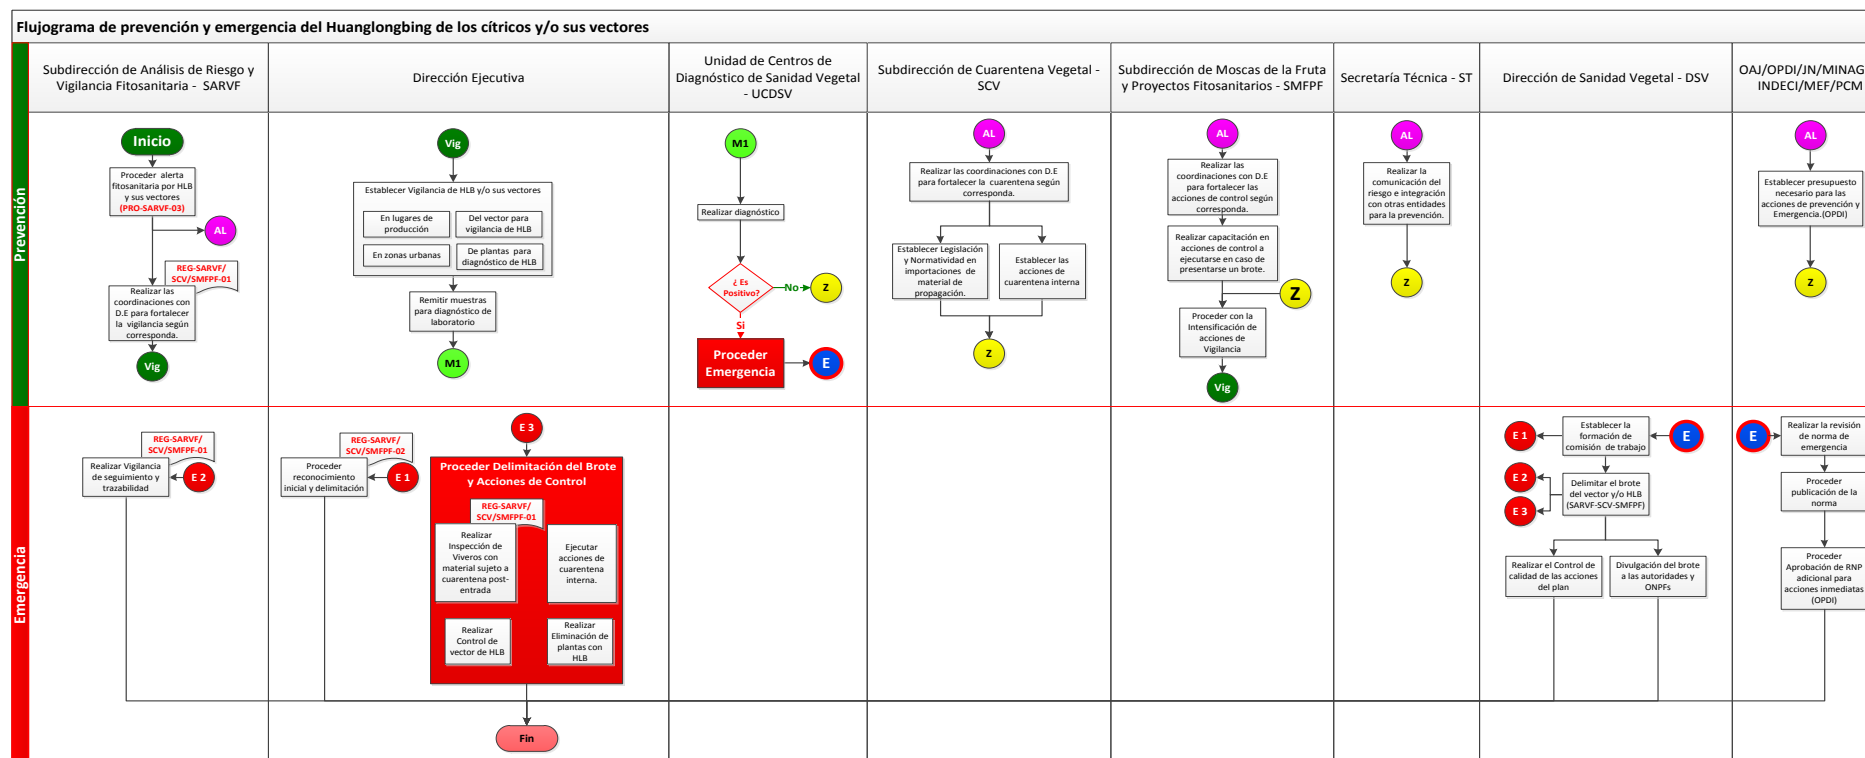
Flujograma de prevención y emergencia del Huanglongbing de los cítricos y/o sus vectores

Subdirección de Análisis de Riesgo y Vigilancia Fitosanitaria - SARVF
Dirección Ejecutiva
Unidad de Centros de Diagnóstico de Sanidad Vegetal - UCDSV
Subdirección de Cuarentena Vegetal - SCV
Subdirección de Moscas de la Fruta y Proyectos Fitosanitarios - SMFPF
Secretaría Técnica - ST
Dirección de Sanidad Vegetal - DSV
OAJ/OPDI/JN/MINAG INDECI/MEF/PCM

Prevención

Inicio
Proceder alerta fitosanitaria por HLB y sus vectores (PRO-SARVF-03)
AL
REG-SARVF/ SCV/SMFPF-01
Realizar las coordinaciones con D.E para fortalecer la vigilancia según corresponda.
Vig

Vig
Establecer Vigilancia de HLB y/o sus vectores
En lugares de producción
Del vector para vigilancia de HLB
En zonas urbanas
De plantas para diagnóstico de HLB
Remitir muestras para diagnóstico de laboratorio
M1

M1
Realizar diagnóstico
¿ Es Positivo?
No
Z
Si
Proceder Emergencia
E

AL
Realizar las coordinaciones con D.E para fortalecer la cuarentena según corresponda.
Establecer Legislación y Normatividad en importaciones de material de propagación.
Establecer las acciones de cuarentena interna
Z

AL
Realizar las coordinaciones con D.E para fortalecer las acciones de control según corresponda.
Realizar capacitación en acciones de control a ejecutarse en caso de presentarse un brote.
Z
Proceder con la Intensificación de acciones de Vigilancia
Vig

AL
Realizar la comunicación del riesgo e integración con otras entidades para la prevención.
Z

AL
Establecer presupuesto necesario para las acciones de prevención y Emergencia.(OPDI)
Z

Emergencia

REG-SARVF/ SCV/SMFPF-01
Realizar Vigilancia de seguimiento y trazabilidad
E 2

REG-SARVF/ SCV/SMFPF-02
Proceder reconocimiento inicial y delimitación
E 1

E 3
Proceder Delimitación del Brote y Acciones de Control
REG-SARVF/ SCV/SMFPF-01
Realizar Inspección de Viveros con material sujeto a cuarentena post-entrada
Ejecutar acciones de cuarentena interna.
Realizar Control de vector de HLB
Realizar Eliminación de plantas con HLB
Fin

E 1
Establecer la formación de comisión de trabajo
E
E 2
Delimitar el brote del vector y/o HLB (SARVF-SCV-SMFPF)
E 3
Realizar el Control de calidad de las acciones del plan
Divulgación del brote a las autoridades y ONPFs

E
Realizar la revisión de norma de emergencia
Proceder publicación de la norma
Proceder Aprobación de RNP adicional para acciones inmediatas (OPDI)